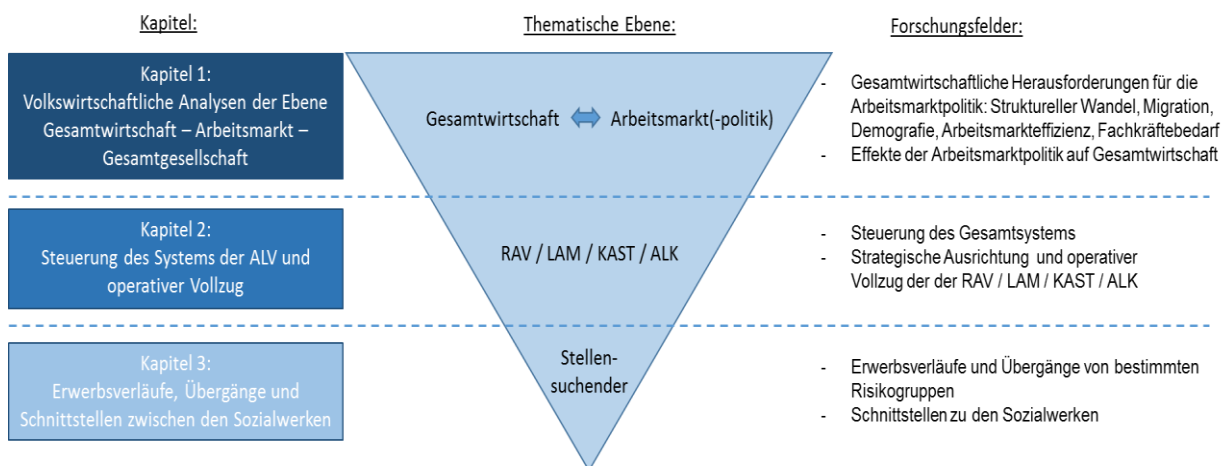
Kapitel:

Thematische Ebene:

Forschungsfelder:

Kapitel 1:
Volkswirtschaftliche Analysen der Ebene Gesamtwirtschaft – Arbeitsmarkt – Gesamtgesellschaft

Gesamtwirtschaft ⟺ Arbeitsmarkt(-politik)

- Gesamtwirtschaftliche Herausforderungen für die Arbeitsmarktpolitik: Struktureller Wandel, Migration, Demografie, Arbeitsmarkteffizienz, Fachkräftebedarf
- Effekte der Arbeitsmarktpolitik auf Gesamtwirtschaft

Kapitel 2:
Steuerung des Systems der ALV und operativer Vollzug

RAV / LAM / KAST / ALK

- Steuerung des Gesamtsystems
- Strategische Ausrichtung und operativer Vollzug der der RAV / LAM / KAST / ALK

Kapitel 3:
Erwerbsverläufe, Übergänge und Schnittstellen zwischen den Sozialwerken

Stellensuchender

- Erwerbsverläufe und Übergänge von bestimmten Risikogruppen
- Schnittstellen zu den Sozialwerken